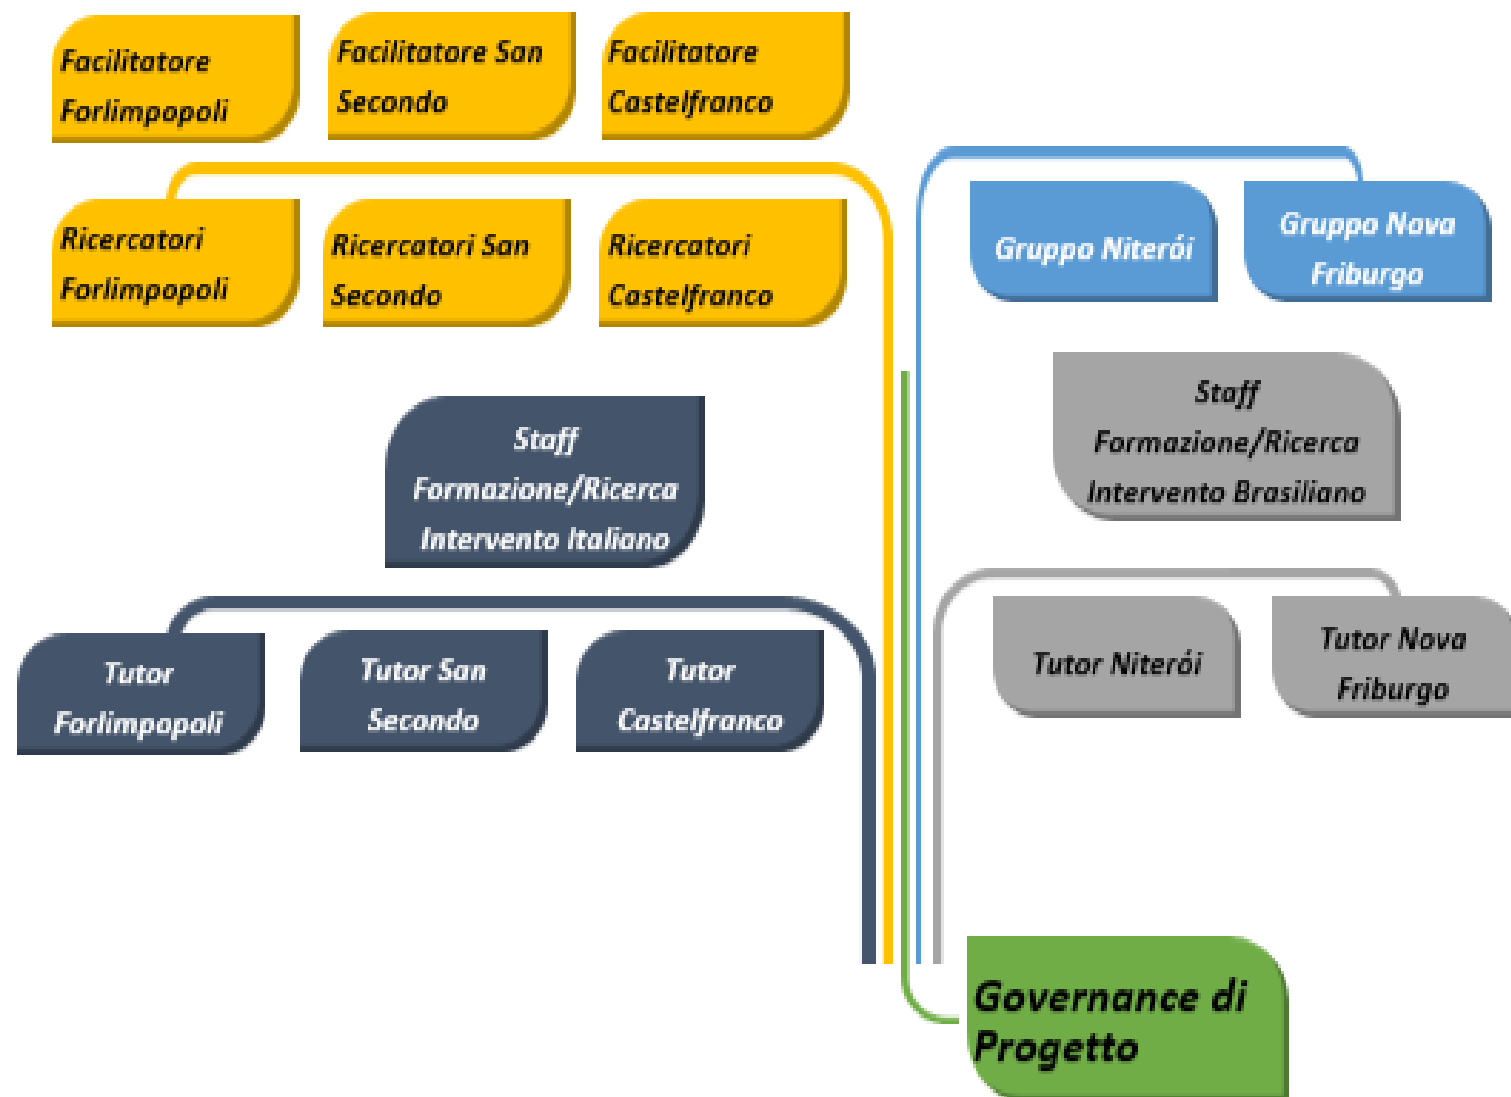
Facilitatore Forlimpopoli

Facilitatore San Secondo

Facilitatore Castelfranco

Ricercatori Forlimpopoli

Ricercatori San Secondo

Ricercatori Castelfranco

Gruppo Niterói

Gruppo Nova Friburgo

Staff Formazione/Ricerca Intervento Brasiliano

Staff Formazione/Ricerca Intervento Italiano

Tutor Niterói

Tutor Nova Friburgo

Tutor Forlimpopoli

Tutor San Secondo

Tutor Castelfranco

Governance di Progetto